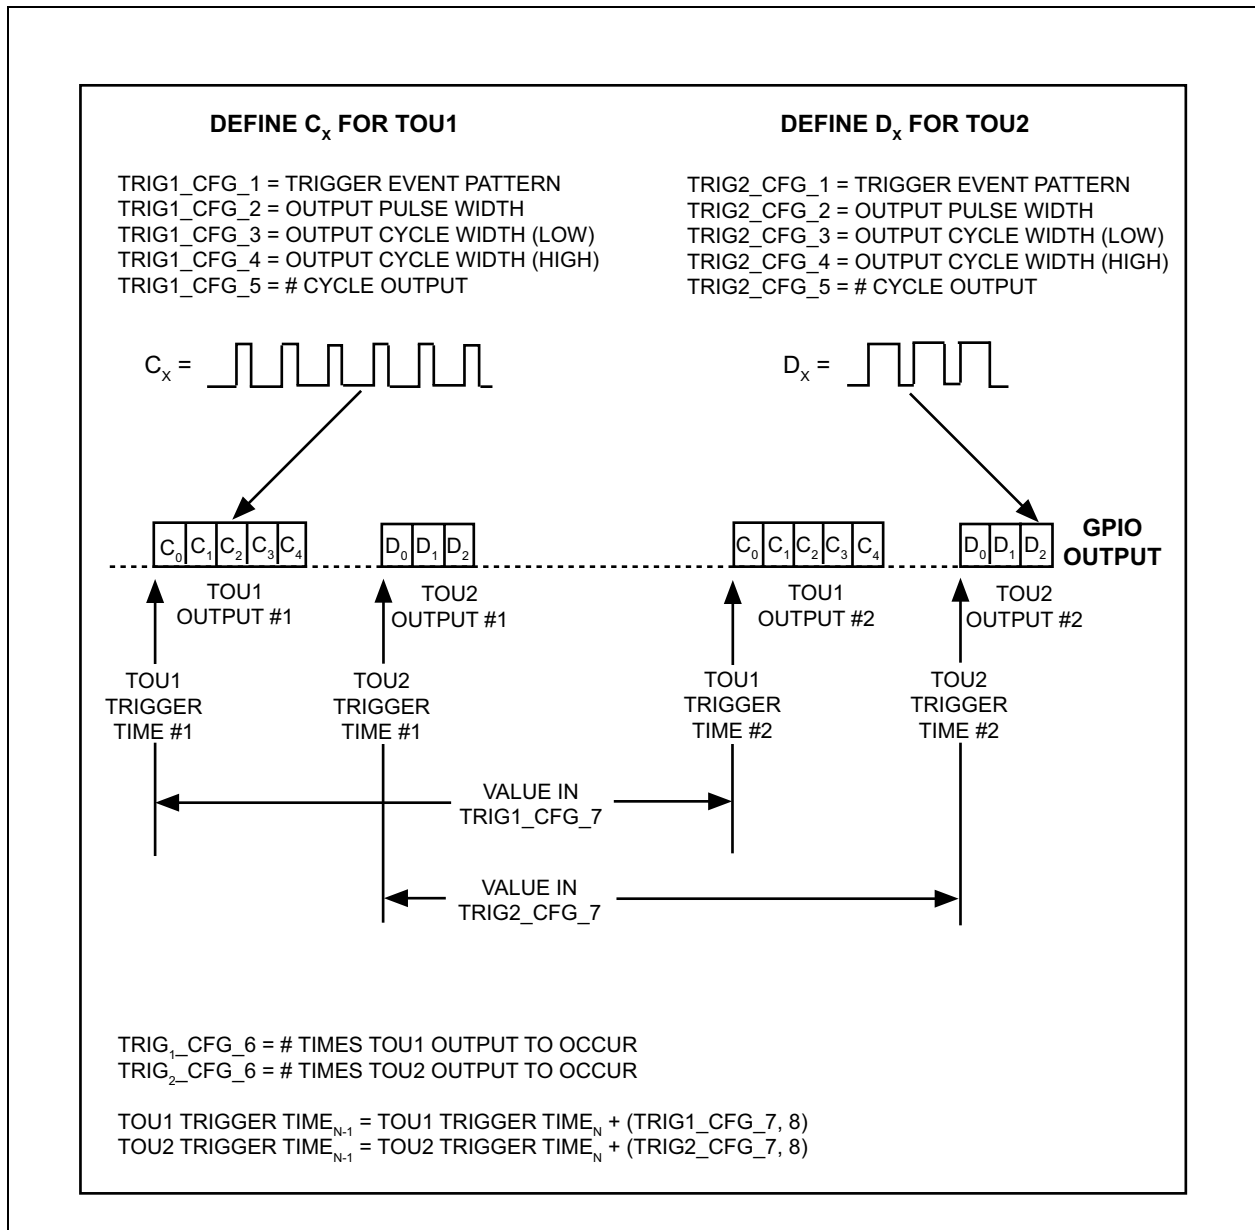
DEFINE $C_x$ FOR TOU1

TRIG1_CFG_1 = TRIGGER EVENT PATTERN
TRIG1_CFG_2 = OUTPUT PULSE WIDTH
TRIG1_CFG_3 = OUTPUT CYCLE WIDTH (LOW)
TRIG1_CFG_4 = OUTPUT CYCLE WIDTH (HIGH)
TRIG1_CFG_5 = # CYCLE OUTPUT

$C_x$ =

DEFINE $D_x$ FOR TOU2

TRIG2_CFG_1 = TRIGGER EVENT PATTERN
TRIG2_CFG_2 = OUTPUT PULSE WIDTH
TRIG2_CFG_3 = OUTPUT CYCLE WIDTH (LOW)
TRIG2_CFG_4 = OUTPUT CYCLE WIDTH (HIGH)
TRIG2_CFG_5 = # CYCLE OUTPUT

$D_x$ =

| $C_0$ | $C_1$ | $C_2$ | $C_3$ | $C_4$ |
|---|---|---|---|---|

| $D_0$ | $D_1$ | $D_2$ |
|---|---|---|

| $C_0$ | $C_1$ | $C_2$ | $C_3$ | $C_4$ |
|---|---|---|---|---|

| $D_0$ | $D_1$ | $D_2$ |
|---|---|---|

GPIO OUTPUT

TOU1 OUTPUT #1

TOU2 OUTPUT #1

TOU1 OUTPUT #2

TOU2 OUTPUT #2

TOU1 TRIGGER TIME #1

TOU2 TRIGGER TIME #1

TOU1 TRIGGER TIME #2

TOU2 TRIGGER TIME #2

VALUE IN TRIG1_CFG_7

VALUE IN TRIG2_CFG_7

$TRIG_1\_CFG\_6$ = # TIMES TOU1 OUTPUT TO OCCUR
$TRIG_2\_CFG\_6$ = # TIMES TOU2 OUTPUT TO OCCUR

TOU1 TRIGGER $TIME_{N-1}$ = TOU1 TRIGGER $TIME_N$ + (TRIG1_CFG_7, 8)
TOU2 TRIGGER $TIME_{N-1}$ = TOU2 TRIGGER $TIME_N$ + (TRIG2_CFG_7, 8)